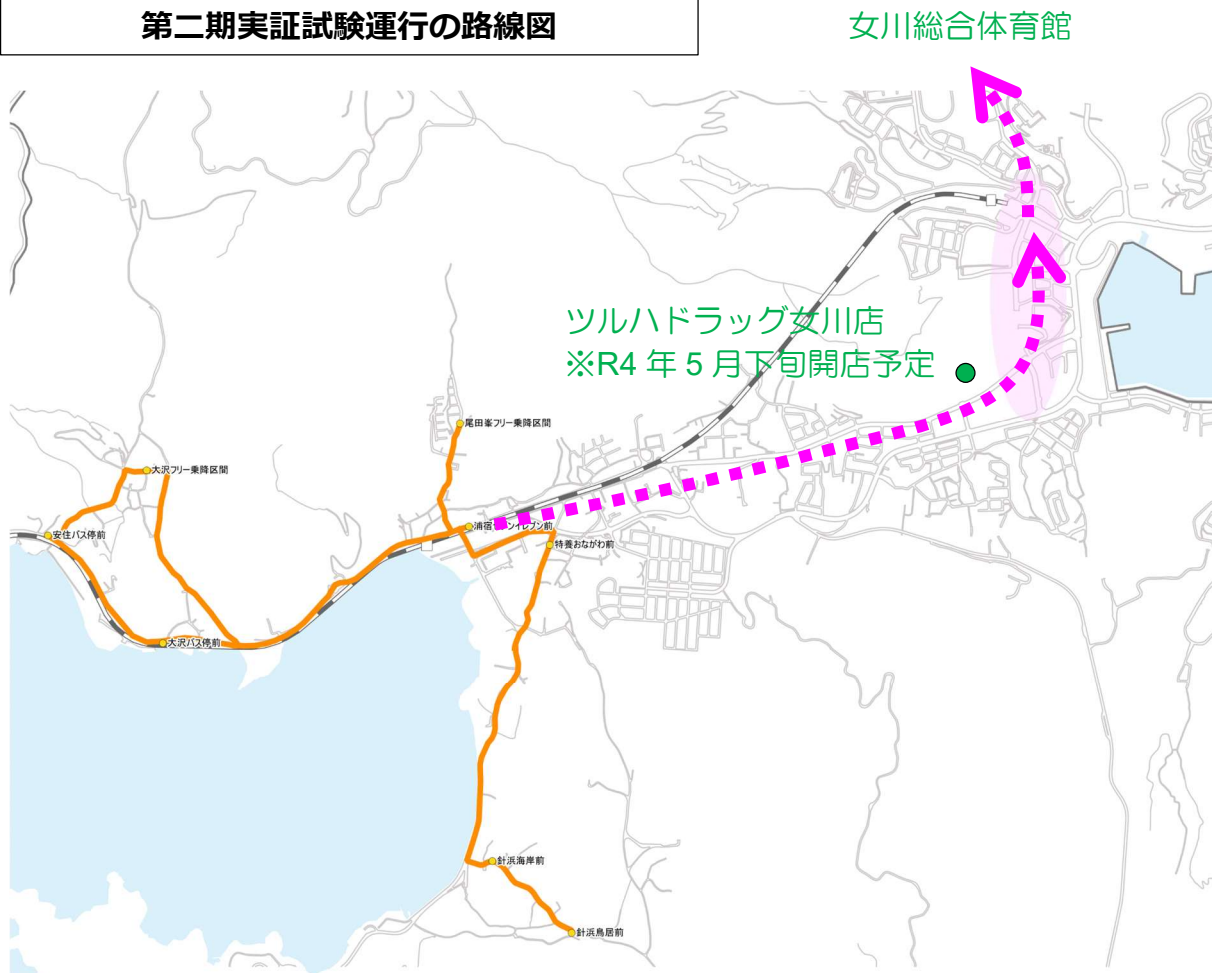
第二期実証試験運行の路線図

女川総合体育館

ツルハドラッグ女川店
※R4 年 5 月下旬開店予定

尾田峯フリー乗降区間

大沢フリー乗降区間

安住バス停前

浦宿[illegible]ンイレブン前

特養おながわ前

大沢バス停前

針浜海岸前

針浜鳥居前